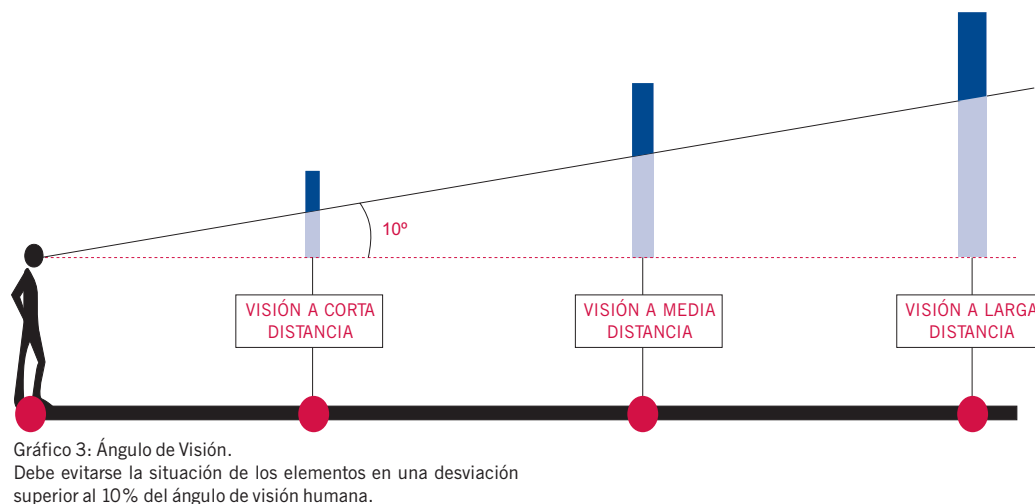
10º

VISIÓN A CORTA DISTANCIA

VISIÓN A MEDIA DISTANCIA

VISIÓN A LARGA DISTANCIA

Gráfico 3: Ángulo de Visión.
Debe evitarse la situación de los elementos en una desviación superior al 10% del ángulo de visión humana.